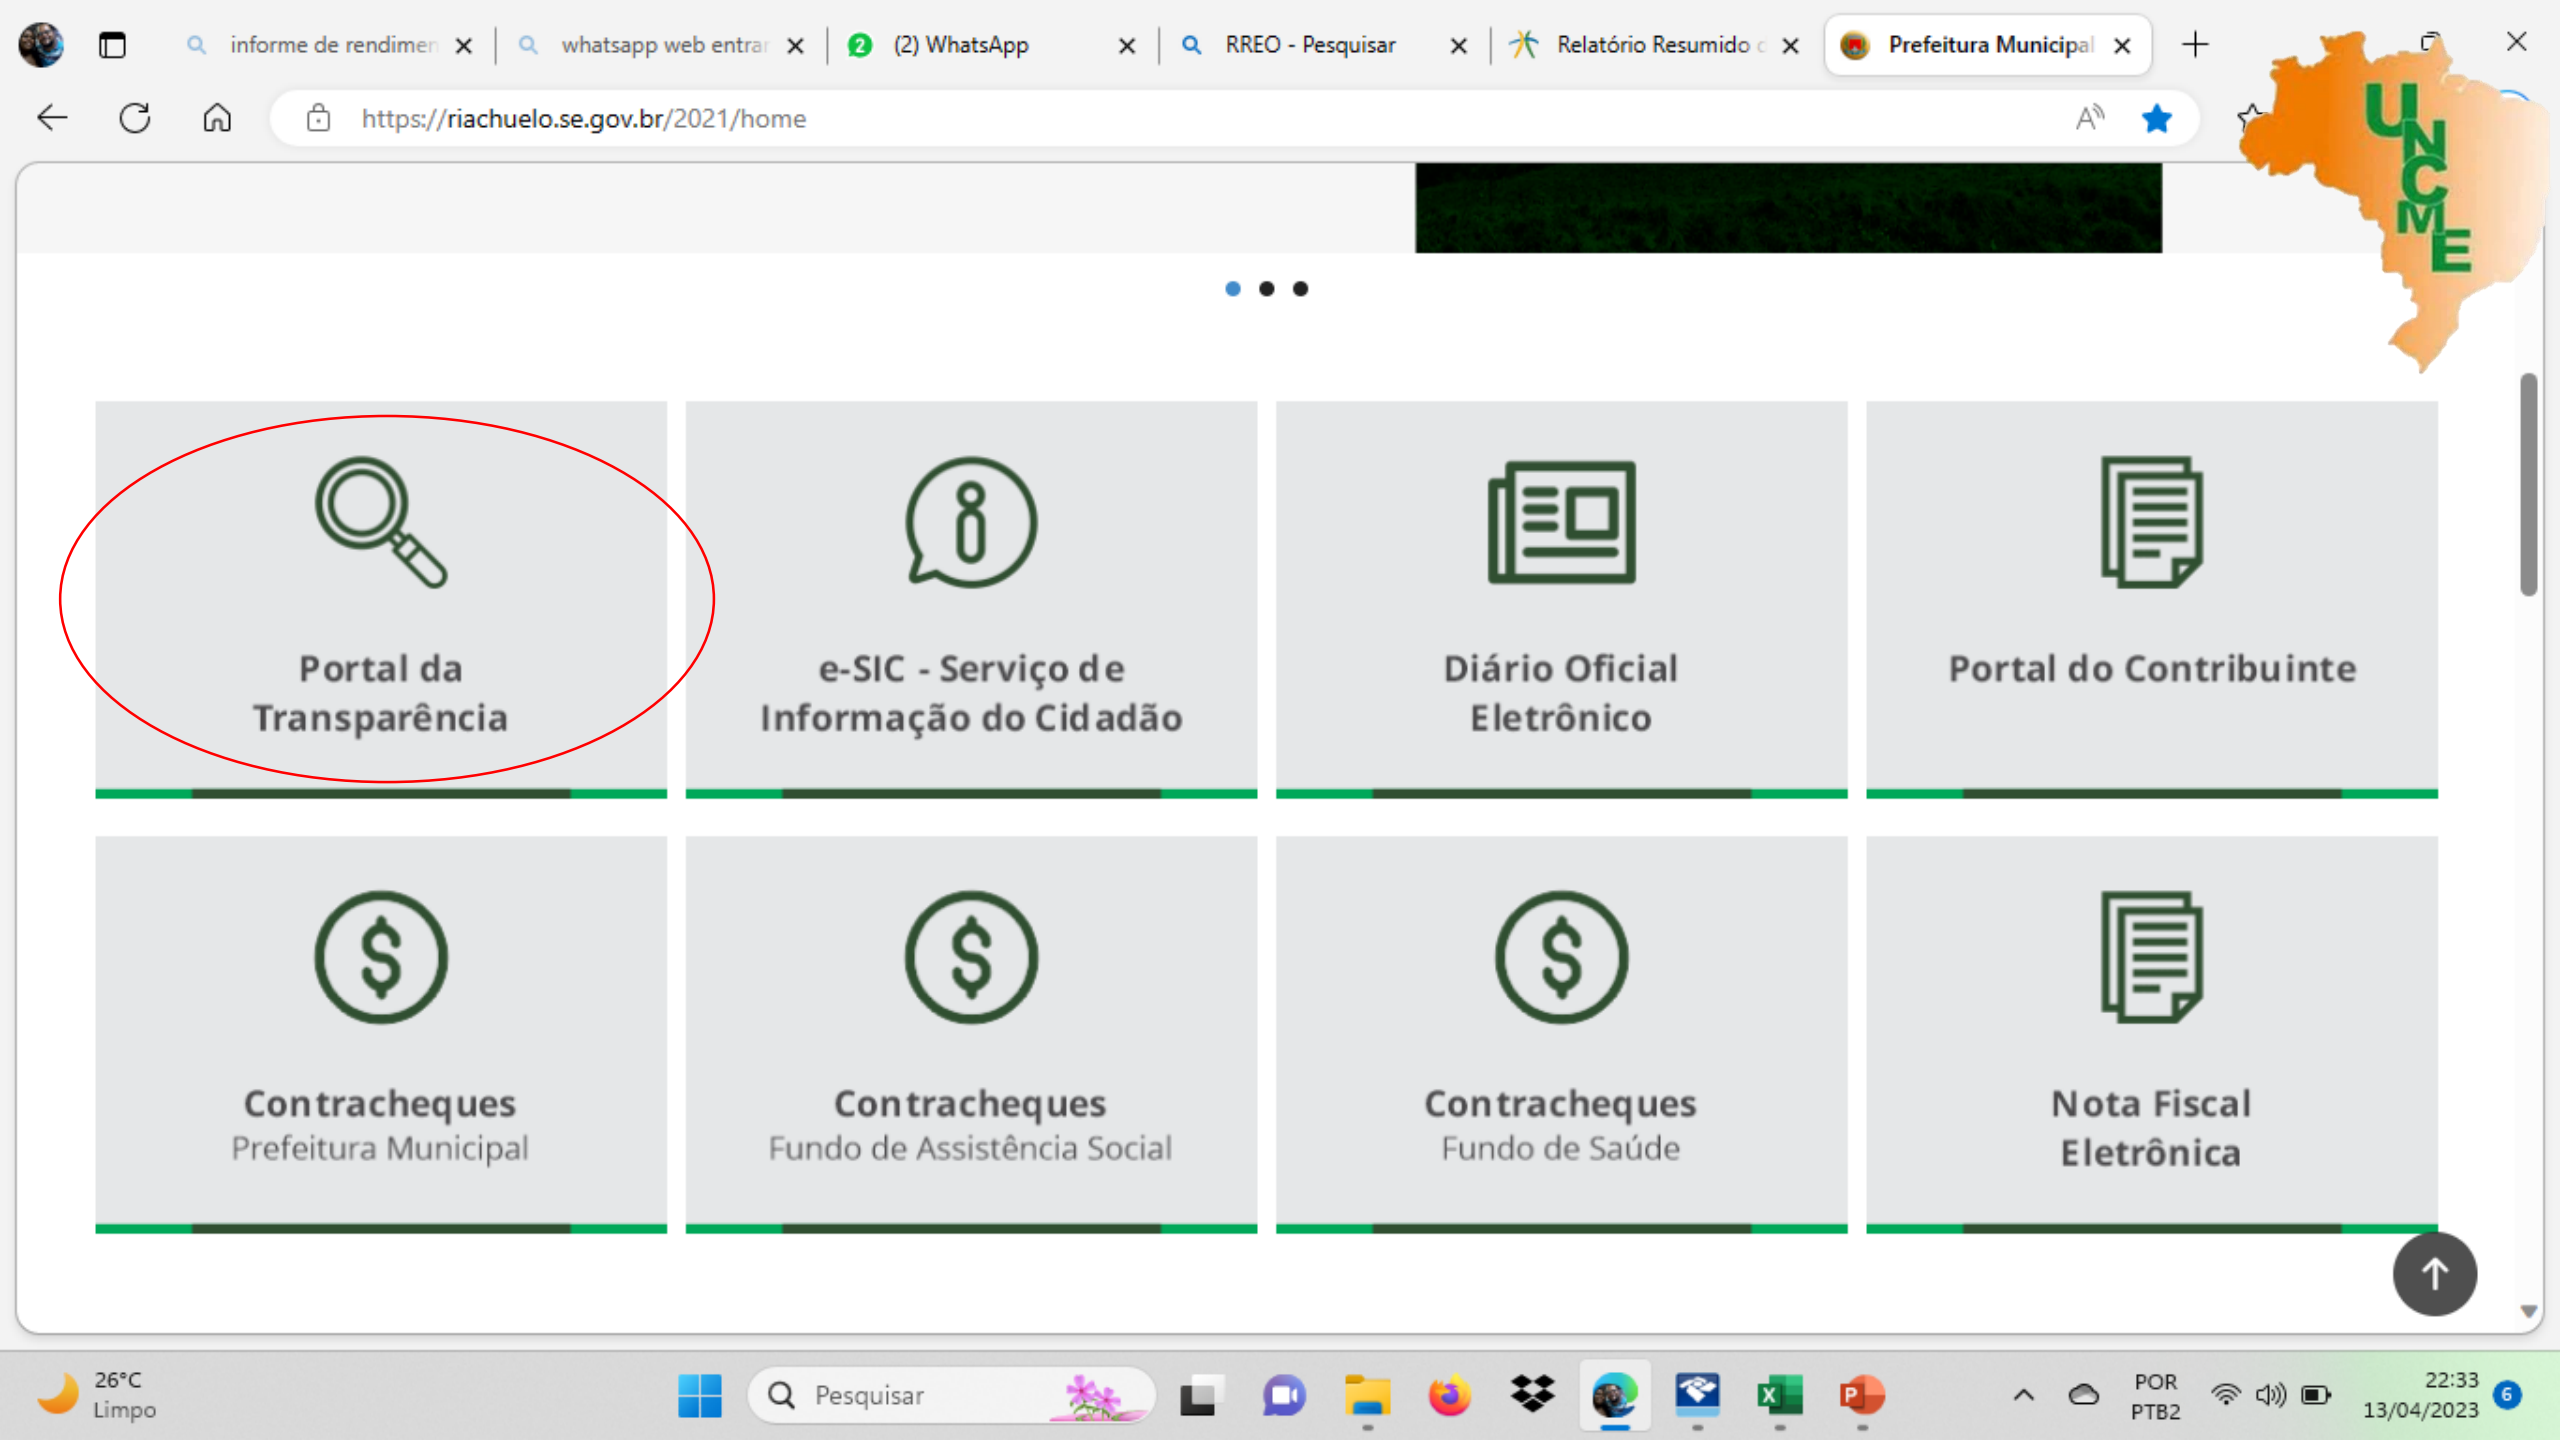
informe de rendimen
whatsapp web entrar
2 (2) WhatsApp
RREO - Pesquisar
Relatório Resumido c
Prefeitura Municipal

https://riachuelo.se.gov.br/2021/home

UNCME

Portal da Transparência

e-SIC - Serviço de Informação do Cidadão

Diário Oficial Eletrônico

Portal do Contribuinte

Contracheques
Prefeitura Municipal

Contracheques
Fundo de Assistência Social

Contracheques
Fundo de Saúde

Nota Fiscal Eletrônica

26°C
Limpo
Pesquisar
POR
PTB2
22:33
13/04/2023
6